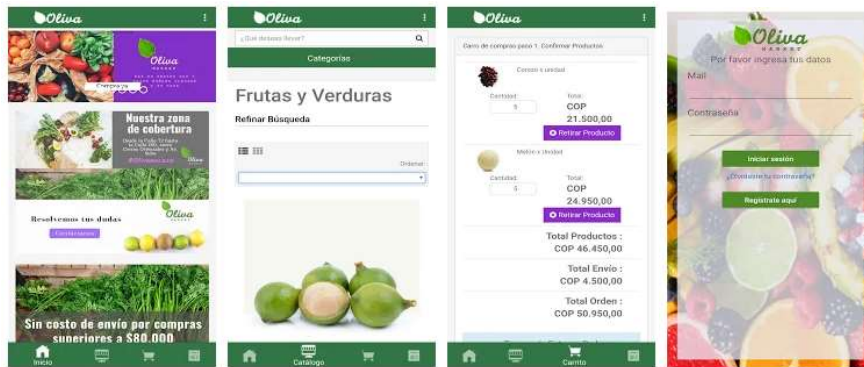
Oliva

Oliva

Compra ya

Nuestra zona de cobertura

Resolvemos tus dudas

Oliva

Sin costo de envío por compras superiores a $80.000

Inicio

Oliva

¿Qué deseas llevar?

Categorías

Frutas y Verduras

Refinar Búsqueda

Ordenar:

Catálogo

Oliva

Carro de compras paso 1: Confirmar Productos

Cereza x unidad

Cantidad: 5

Total: COP 21.500,00

Retirar Producto

Melón x Unidad

Cantidad: 5

Total: COP 24.950,00

Retirar Producto

Total Productos : COP 46.450,00

Total Envío : COP 4.500,00

Total Orden : COP 50.950,00

Carrito

Oliva

Por favor ingresa tus datos

Mail

Contraseña

Iniciar sesión

¿Olvidaste tu contraseña?

Registrate aquí